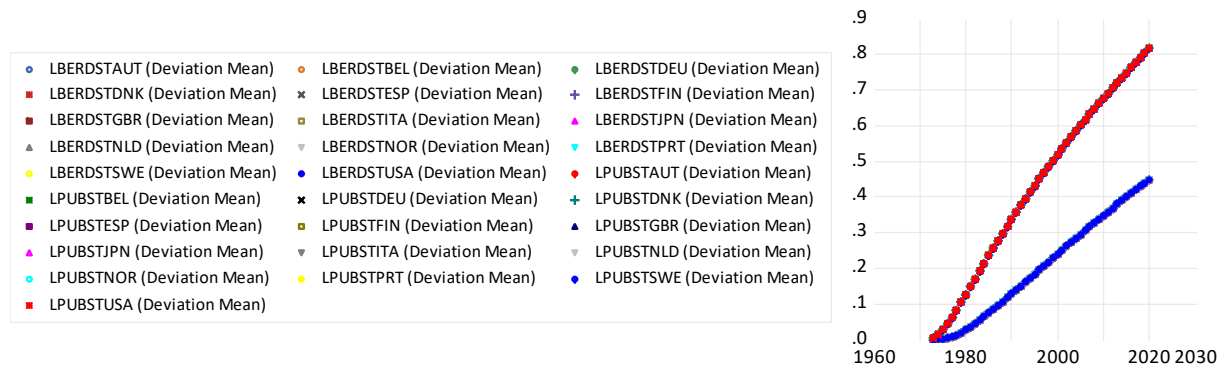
LBERDSTAUT (Deviation Mean)
LBERDSTBEL (Deviation Mean)
LBERDSTDEU (Deviation Mean)
LBERDSTDNK (Deviation Mean)
LBERDSTESP (Deviation Mean)
LBERDSTFIN (Deviation Mean)
LBERDSTGBR (Deviation Mean)
LBERDSTITA (Deviation Mean)
LBERDSTJPN (Deviation Mean)
LBERDSTNLD (Deviation Mean)
LBERDSTNOR (Deviation Mean)
LBERDSTPRT (Deviation Mean)
LBERDSTSWE (Deviation Mean)
LBERDSTUSA (Deviation Mean)
LPUBSTAUT (Deviation Mean)
LPUBSTBEL (Deviation Mean)
LPUBSTDEU (Deviation Mean)
LPUBSTDNK (Deviation Mean)
LPUBSTESP (Deviation Mean)
LPUBSTFIN (Deviation Mean)
LPUBSTGBR (Deviation Mean)
LPUBSTJPN (Deviation Mean)
LPUBSTITA (Deviation Mean)
LPUBSTNLD (Deviation Mean)
LPUBSTNOR (Deviation Mean)
LPUBSTPRT (Deviation Mean)
LPUBSTSWE (Deviation Mean)
LPUBSTUSA (Deviation Mean)

.9
.8
.7
.6
.5
.4
.3
.2
.1
.0
1960 1980 2000 2020 2030